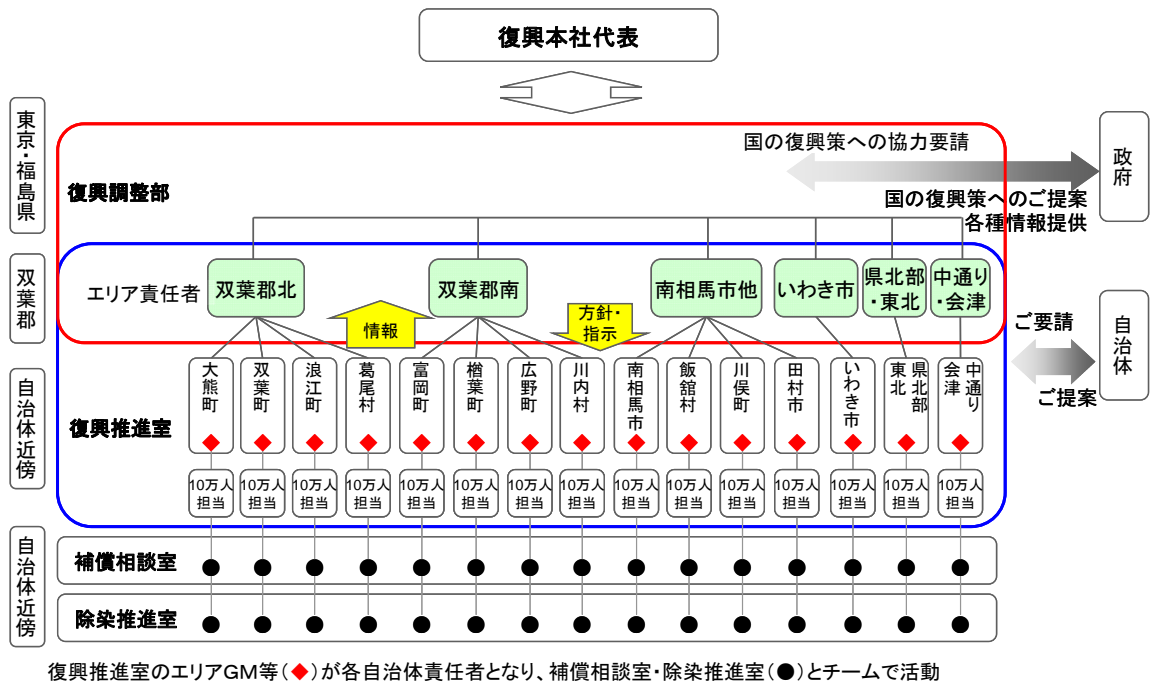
復興本社代表

東京・福島県

双葉郡

自治体近傍

自治体近傍

国の復興策への協力要請

政府

復興調整部

国の復興策へのご提案
各種情報提供

エリア責任者

双葉郡北

双葉郡南

南相馬市他

いわき市

県北部・東北

中通り・会津

情報

方針・指示

ご要請

自治体

ご提案

復興推進室

大熊町

双葉町

浪江町

葛尾村

富岡町

楢葉町

広野町

川内村

南相馬市

飯舘村

川俣町

田村市

いわき市

県北部東北

中通り会津

10万人担当

10万人担当

10万人担当

10万人担当

10万人担当

10万人担当

10万人担当

10万人担当

10万人担当

10万人担当

10万人担当

10万人担当

10万人担当

10万人担当

10万人担当

補償相談室

除染推進室

復興推進室のエリアGM等（◆）が各自治体責任者となり、補償相談室・除染推進室（●）とチームで活動